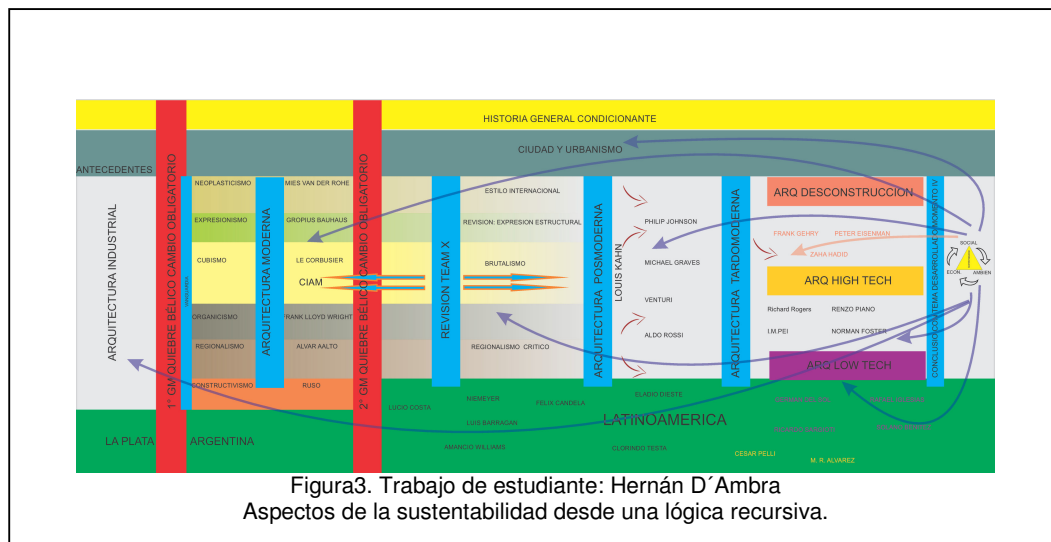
HISTORIA GENERAL CONDICIONANTE

CIUDAD Y URBANISMO

ANTECEDENTES

ARQUITECTURA INDUSTRIAL

1° GM QUIEBRE BÉLICO CAMBIO OBLIGATORIO

NEOPLASTICISMO

EXPRESIONISMO

CUBISMO

ORGANICISMO

REGIONALISMO

CONSTRUCTIVISMO

ARQUITECTURA MODERNA

MIES VAN DER ROHE

GROPIUS BAUHAUS

LE CORBUSIER

CIAM

FRANK LLOYD WRIGHT

ALVAR AALTO

RUSO

2° GM QUIEBRE BÉLICO CAMBIO OBLIGATORIO

REVISION TEAM X

ESTILO INTERNACIONAL

REVISION: EXPRESION ESTRUCTURAL

BRUTALISMO

REGIONALISMO CRITICO

ARQUITECTURA POSMODERNA

LOUIS KAHN

PHILIP JOHNSON

MICHAEL GRAVES

VENTURI

ALDO ROSSI

ARQUITECTURA TARDOMODERNA

ARQ DESCONSTRUCCION

FRANK GEHRY

PETER EISENMAN

ZAHA HADID

ARQ HIGH TECH

Richard Rogers

RENZO PIANO

I.M.PEI

NORMAN FOSTER

ARQ LOW TECH

CONCLUSIÓN SISTEMA DESARROLLO SUSTENTABLE

SOCIAL

ECON.

AMBIEN

LA PLATA

ARGENTINA

LUCIO COSTA

NIEMEYER

FELIX CANDELA

LUIS BARRAGAN

AMANCIO WILLIAMS

ELADIO DIESTE

LATINOAMERICA

CLORINDO TESTA

CESAR PELLI

M. R. ALVAREZ

Figura3. Trabajo de estudiante: Hernán D´Ambra
Aspectos de la sustentabilidad desde una lógica recursiva.